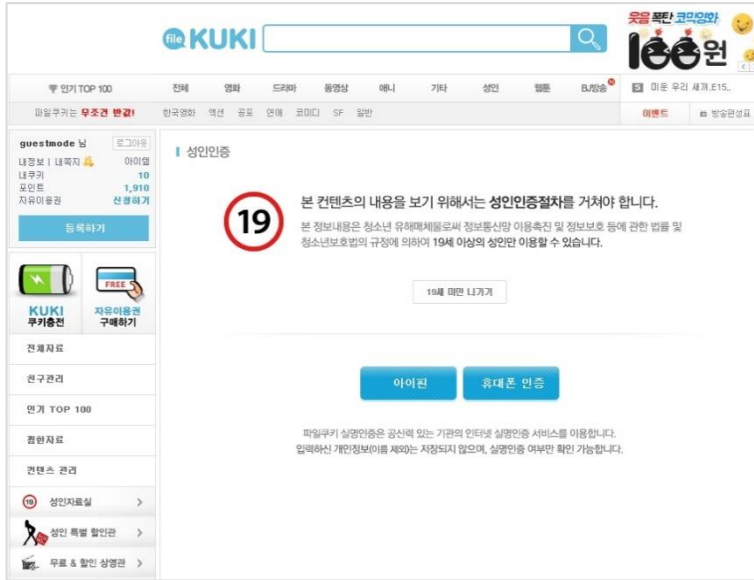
file KUKI

웃음폭탄 코믹영화 100원

인기 TOP 100 전체 영화 드라마 동영상 애니 기타 성인 웹툰 BJ방송 N 미운 우리 새끼.E15..

파일쿠키는 무조건 반값! 한국영화 액션 공포 연애 코미디 SF 일반 이벤트 방송편성표

guestmode 님 로그아웃
내정보 | 내쪽지 아이템
내쿠키 10
포인트 1,910
자유이용권 신청하기

등록하기

KUKI 쿠키충전
FREE 자유이용권 구매하기

전체자료
친구관리
인기 TOP 100
찜한자료
컨텐츠 관리
19 성인자료실 >
성인 특별 할인관 >
무료 & 할인 상영관 >

성인인증

19

본 컨텐츠의 내용을 보기 위해서는 성인인증절차를 거쳐야 합니다.

본 정보내용은 청소년 유해매체물로써 정보통신망 이용촉진 및 정보보호 등에 관한 법률 및 청소년보호법의 규정에 의하여 19세 이상의 성인만 이용할 수 있습니다.

19세 미만 나가기

아이핀 휴대폰 인증

파일쿠키 실명인증은 공신력 있는 기관의 인터넷 실명인증 서비스를 이용합니다.
입력하신 개인정보(이름 제외)는 저장되지 않으며, 실명인증 여부만 확인 가능합니다.